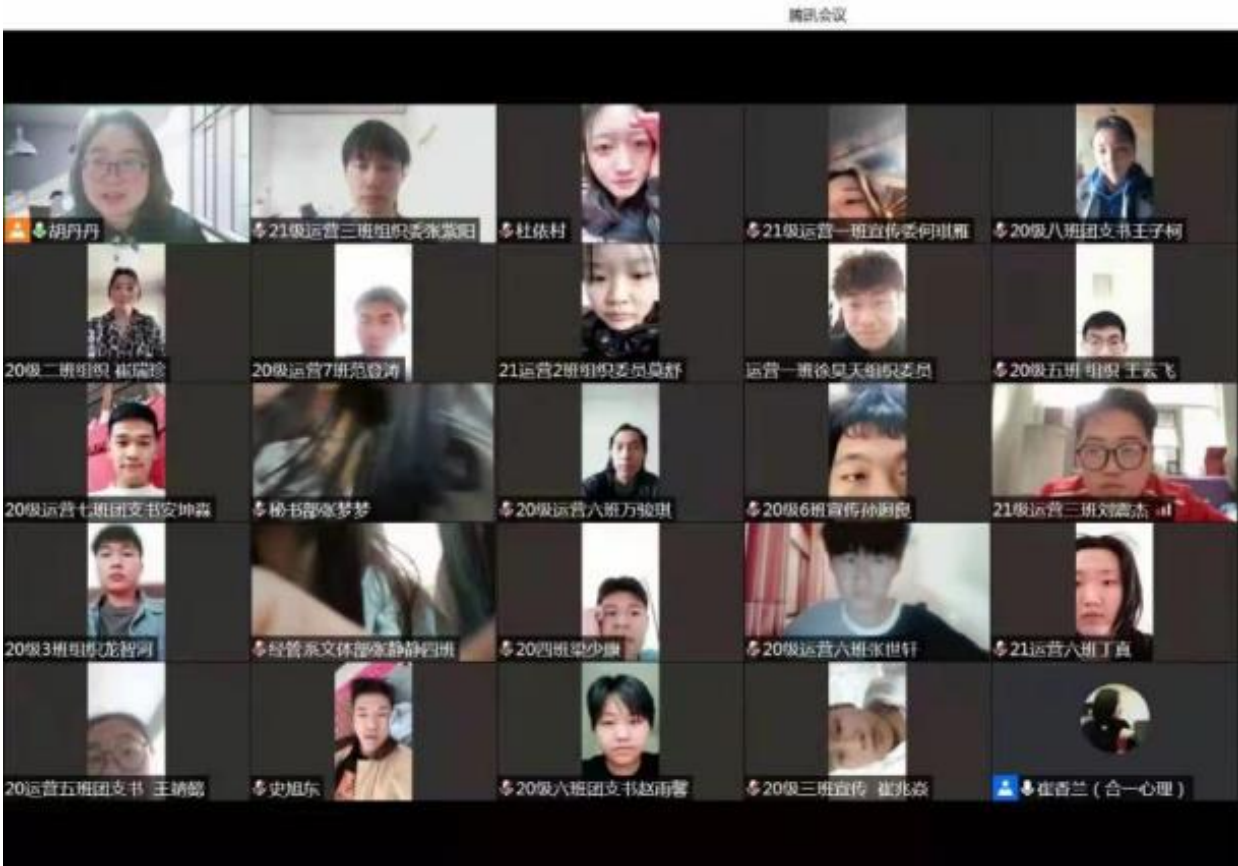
腾讯会议

胡丹丹
21级运营三班组织委张紫阳
杜依村
21级运营一班宣传委何琪雁
20级八班团支书王子柯
20级二班组织 崔瑞珍
20级运营7班范登涛
21运营2班组织委员吴舒
运营一班徐昊天组织委员
20级五班 组织 王云飞
20级运营七班团支书安坤森
秘书部张梦梦
20级运营六班万骏琪
20级6班宣传孙鹏良
21级运营三班刘嘉杰
20级3班组织龙智河
经管系文体部张静静四班
20四班梁少康
20级运营六班张世轩
21运营六班丁真
20运营五班团支书 王靖懿
史旭东
20级六班团支书赵雨馨
20级三班宣传 崔兆焱
崔香兰（合一心理）